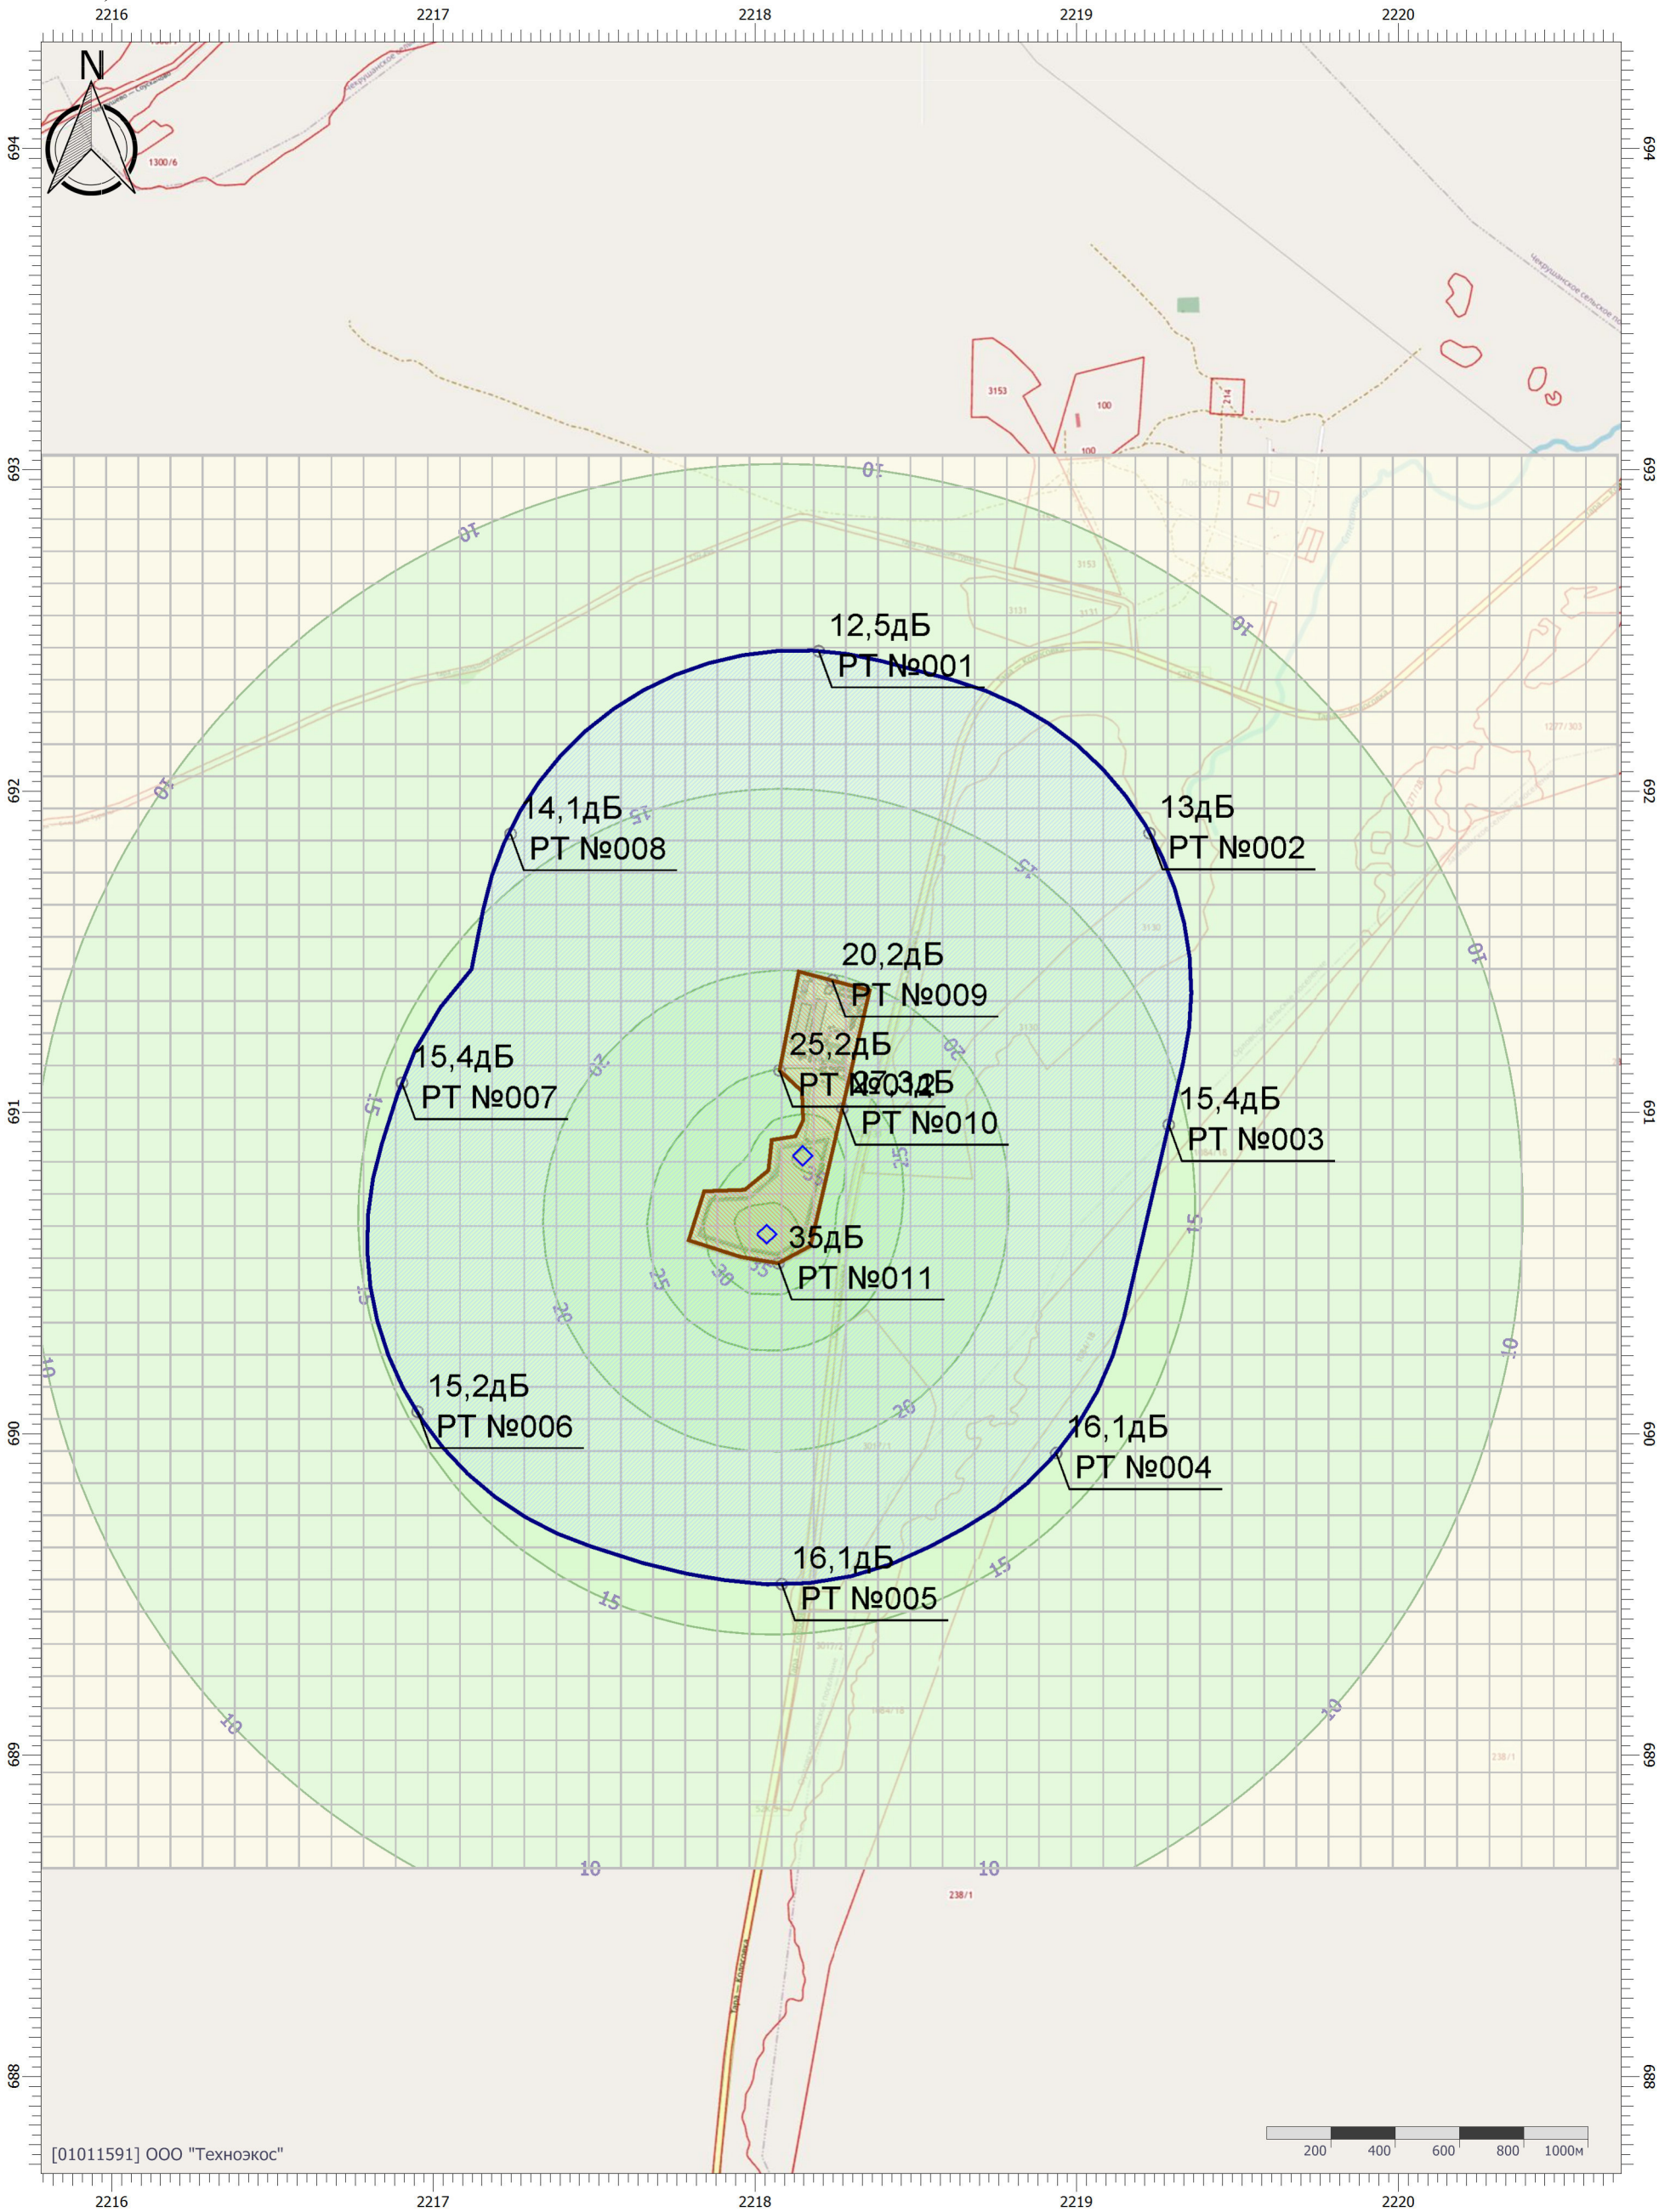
2216 2217 2218 2219 2220

N

694

693

692

691

690

689

688

10
10
10
10
10
10
10
10
15
15
15
15
15
15
20
20
20
20
25
25
30
35

12,5дБ
РТ №001

14,1дБ
РТ №008

13дБ
РТ №002

20,2дБ
РТ №009

25,2дБ
РТ №012

27,3дБ
РТ №010

15,4дБ
РТ №007

15,4дБ
РТ №003

35дБ
РТ №011

15,2дБ
РТ №006

16,1дБ
РТ №004

16,1дБ
РТ №005

[01011591] ООО "Техноэкос"

200 400 600 800 1000м

2216 2217 2218 2219 2220